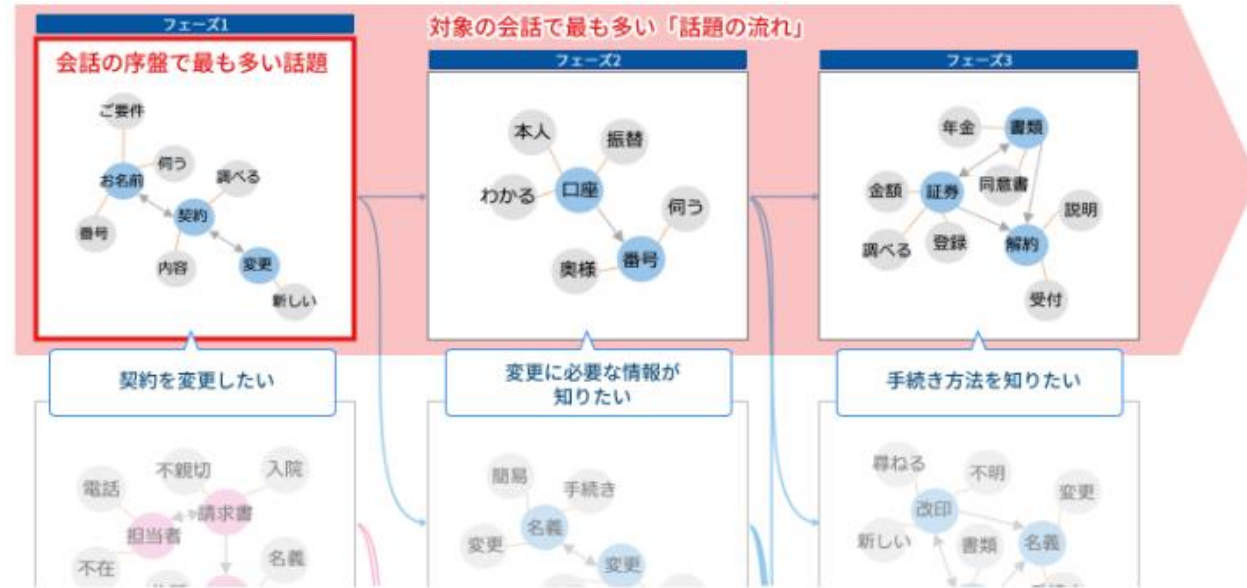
フェーズ1

対象の会話で最も多い「話題の流れ」

会話の序盤で最も多い話題

ご要件
伺う
お名前
調べる
契約
番号
内容
変更
新しい

フェーズ2

本人
振替
わかる
口座
伺う
奥様
番号

フェーズ3

年金
書類
金額
証券
同意書
説明
調べる
登録
解約
受付

契約を変更したい

変更に必要な情報が知りたい

手続き方法を知りたい

電話
不親切
入院
請求書
担当者
名義
不在
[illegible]

簡易
手続き
名義
変更
変更

尋ねる
不明
変更
改印
新しい
書類
名義
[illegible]